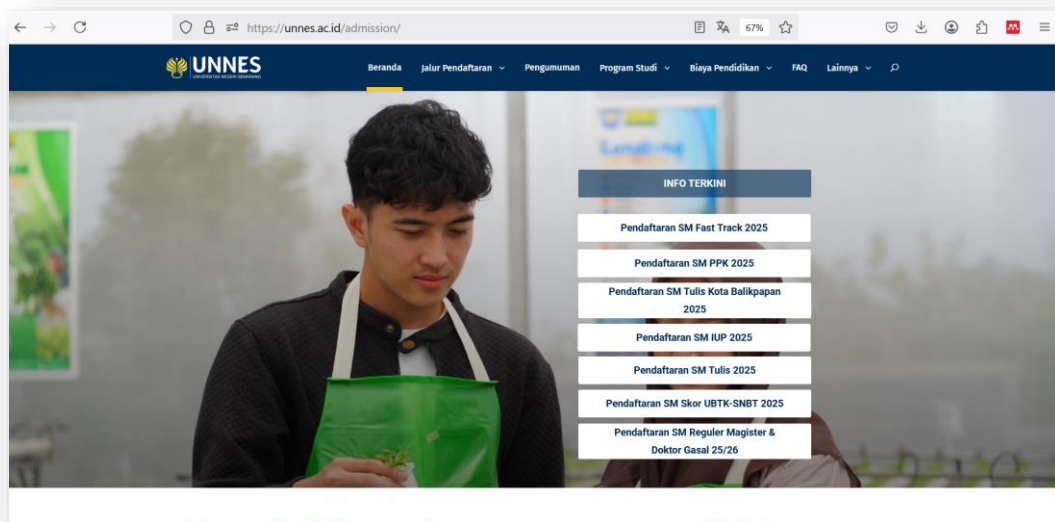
https://unnes.ac.id/admission/

67%

UNNES
UNIVERSITAS NEGERI SEMARANG

Beranda Jalur Pendaftaran Pengumuman Program Studi Biaya Pendidikan FAQ Lainnya

INFO TERKINI

Pendaftaran SM Fast Track 2025

Pendaftaran SM PPK 2025

Pendaftaran SM Tulis Kota Balikpapan 2025

Pendaftaran SM IUP 2025

Pendaftaran SM Tulis 2025

Pendaftaran SM Skor UBTK-SNBT 2025

Pendaftaran SM Reguler Magister & Doktor Gasal 25/26